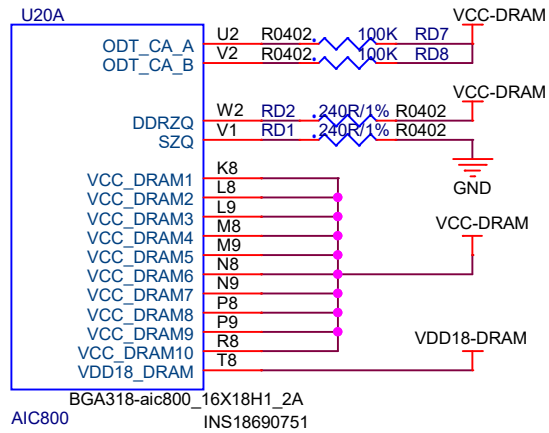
U20A

ODT_CA_A
ODT_CA_B
DDRZQ
SZQ
VCC_DRAM1
VCC_DRAM2
VCC_DRAM3
VCC_DRAM4
VCC_DRAM5
VCC_DRAM6
VCC_DRAM7
VCC_DRAM8
VCC_DRAM9
VCC_DRAM10
VDD18_DRAM

U2
V2
W2
V1
K8
L8
L9
M8
M9
N8
N9
P8
P9
R8
T8

R0402 100K RD7
R0402 100K RD8
RD2 240R/1% R0402
RD1 240R/1% R0402

VCC-DRAM
VCC-DRAM
GND
VCC-DRAM
VDD18-DRAM

BGA318-aic800_16X18H1_2A
AIC800
INS18690751